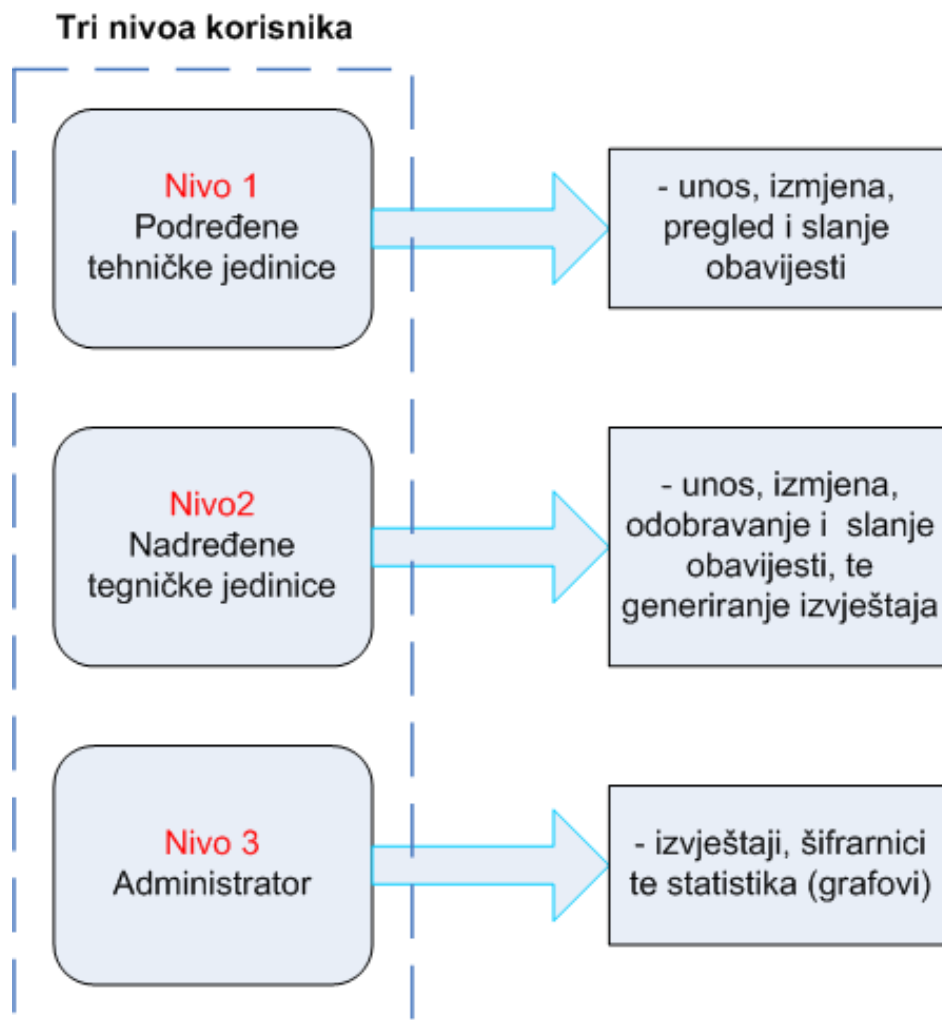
Tri nivoa korisnika

Nivo 1
Podređene tehničke jedinice

- unos, izmjena, pregled i slanje obavijesti

Nivo2
Nadređene tegničke jedinice

- unos, izmjena, odobravanje i slanje obavijesti, te generiranje izvještaja

Nivo 3
Administrator

- izvještaji, šifrarnici te statistika (grafovi)